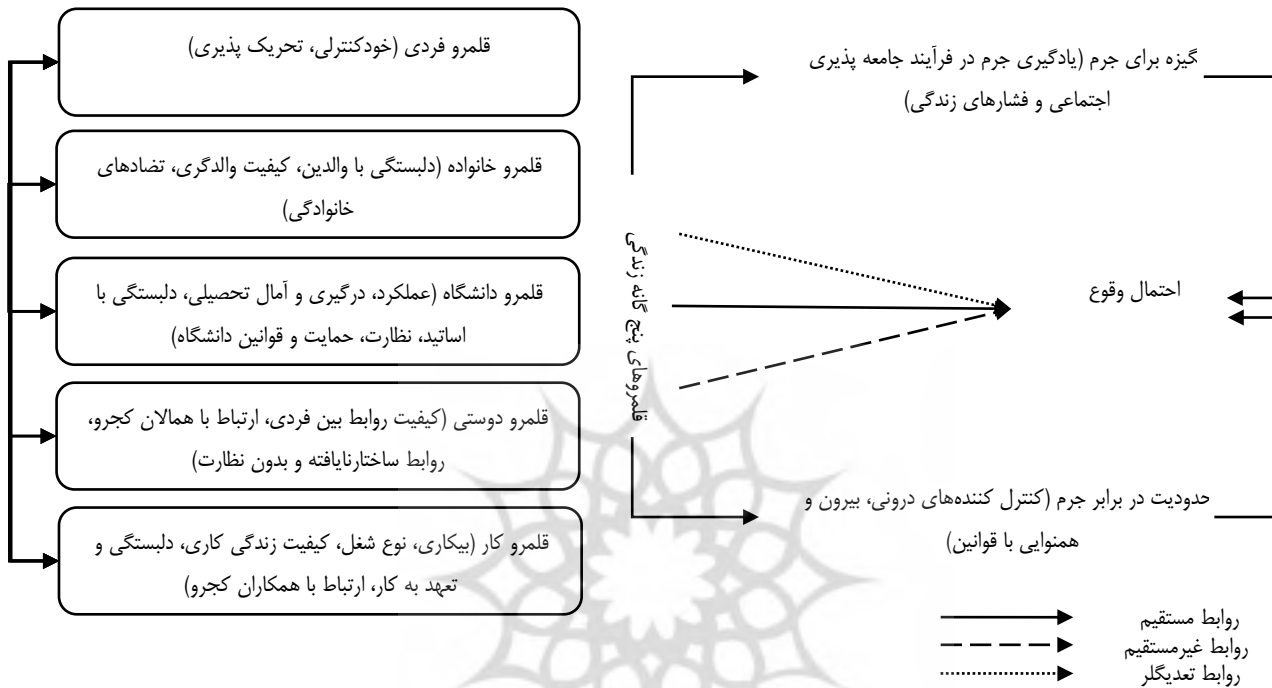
گیزه برای جرم (یادگیری جرم در فرآیند جامعه پذیری اجتماعی و فشارهای زندگی)

احتمال وقوع

حدودیت در برابر جرم (کنترل کننده‌های درونی، بیرون و همنوایی با قوانین)

قلمروهای پنج گانه زندگی

قلمرو فردی (خودکنترلی، تحریک پذیری)

قلمرو خانواده (دلبستگی با والدین، کیفیت والدگری، تضادهای خانوادگی)

قلمرو دانشگاه (عملکرد، درگیری و آمال تحصیلی، دلبستگی با اساتید، نظارت، حمایت و قوانین دانشگاه)

قلمرو دوستی (کیفیت روابط بین فردی، ارتباط با همالان کجرو، روابط ساختارنایافته و بدون نظارت)

قلمرو کار (بیکاری، نوع شغل، کیفیت زندگی کاری، دلبستگی و تعهد به کار، ارتباط با همکاران کجرو)

روابط مستقیم
روابط غیرمستقیم
روابط تعدیگلر